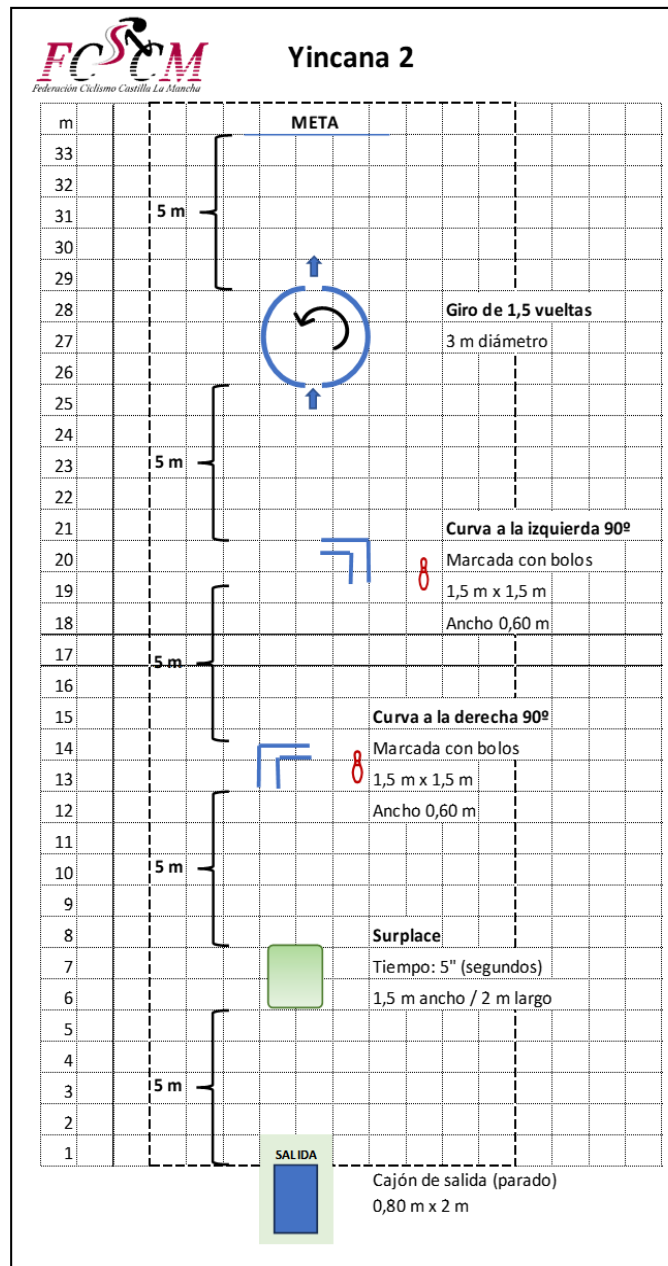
FCCM
Federación Ciclismo Castilla La Mancha

Yincana 2

m
META
33
32
31 5 m
30
29
28 Giro de 1,5 vueltas
27 3 m diámetro
26
25
24
23 5 m
22
21 Curva a la izquierda 90º
20 Marcada con bolos
19 1,5 m x 1,5 m
18 Ancho 0,60 m
17 5 m
16
15 Curva a la derecha 90º
14 Marcada con bolos
13 1,5 m x 1,5 m
12 Ancho 0,60 m
11
10 5 m
9
8 Surplace
7 Tiempo: 5" (segundos)
6 1,5 m ancho / 2 m largo
5
4
3 5 m
2
1
SALIDA
Cajón de salida (parado)
0,80 m x 2 m